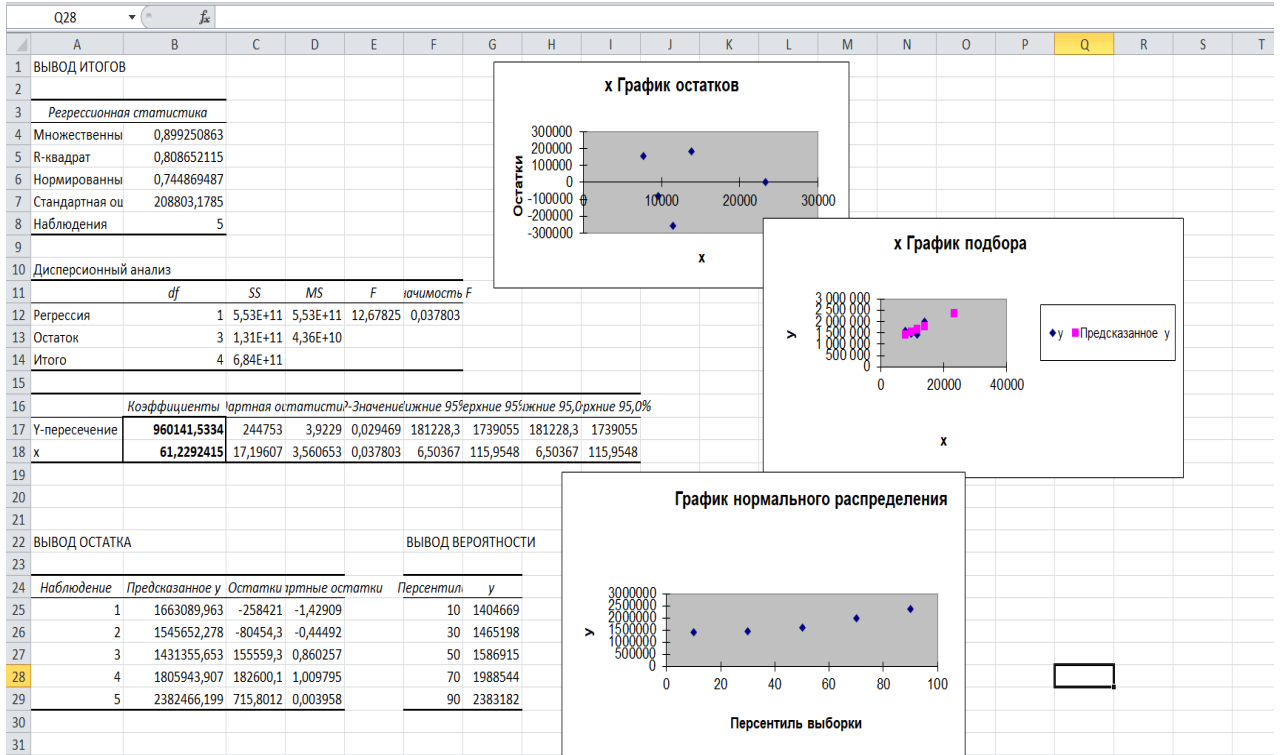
Q28 $f_x$

| | A | B | C | D | E | F | G | H | I | J | K | L | M | N | O | P | Q | R | S | T |
|---|---|---|---|---|---|---|---|---|---|---|---|---|---|---|---|---|---|---|---|---|
| 1 | ВЫВОД ИТОГОВ | | | | | | | | | | | | | | | | | | | |
| 2 | | | | | | | | | | | | | | | | | | | | |
| 3 | Регрессионная статистика | | | | | | | | | | | | | | | | | | | |
| 4 | Множественны | 0,899250863 | | | | | | | | | | | | | | | | | | |
| 5 | R-квадрат | 0,808652115 | | | | | | | | | | | | | | | | | | |
| 6 | Нормированны | 0,744869487 | | | | | | | | | | | | | | | | | | |
| 7 | Стандартная ош | 208803,1785 | | | | | | | | | | | | | | | | | | |
| 8 | Наблюдения | 5 | | | | | | | | | | | | | | | | | | |
| 9 | | | | | | | | | | | | | | | | | | | | |
| 10 | Дисперсионный анализ | | | | | | | | | | | | | | | | | | | |
| 11 | | df | SS | MS | F | начимость F | | | | | | | | | | | | | | |
| 12 | Регрессия | 1 | 5,53E+11 | 5,53E+11 | 12,67825 | 0,037803 | | | | | | | | | | | | | | |
| 13 | Остаток | 3 | 1,31E+11 | 4,36E+10 | | | | | | | | | | | | | | | | |
| 14 | Итого | 4 | 6,84E+11 | | | | | | | | | | | | | | | | | |
| 15 | | | | | | | | | | | | | | | | | | | | |
| 16 | | Коэффициенты | артная ошибка | t-статистика | Р-Значение | ижние 95% | ерхние 95% | ижние 95,0% | рхние 95,0% | | | | | | | | | | | |
| 17 | Y-пересечение | 960141,5334 | 244753 | 3,9229 | 0,029469 | 181228,3 | 1739055 | 181228,3 | 1739055 | | | | | | | | | | | |
| 18 | x | 61,2292415 | 17,19607 | 3,560653 | 0,037803 | 6,50367 | 115,9548 | 6,50367 | 115,9548 | | | | | | | | | | | |
| 19 | | | | | | | | | | | | | | | | | | | | |
| 20 | | | | | | | | | | | | | | | | | | | | |
| 21 | | | | | | | | | | | | | | | | | | | | |
| 22 | ВЫВОД ОСТАТКА | | | | | ВЫВОД ВЕРОЯТНОСТИ | | | | | | | | | | | | | | |
| 23 | | | | | | | | | | | | | | | | | | | | |
| 24 | Наблюдение | Предсказанное y | Остатки | артные остатки | | Персентиль | y | | | | | | | | | | | | | |
| 25 | 1 | 1663089,963 | -258421 | -1,42909 | | 10 | 1404669 | | | | | | | | | | | | | |
| 26 | 2 | 1545652,278 | -80454,3 | -0,44492 | | 30 | 1465198 | | | | | | | | | | | | | |
| 27 | 3 | 1431355,653 | 155559,3 | 0,860257 | | 50 | 1586915 | | | | | | | | | | | | | |
| 28 | 4 | 1805943,907 | 182600,1 | 1,009795 | | 70 | 1988544 | | | | | | | | | | | | | |
| 29 | 5 | 2382466,199 | 715,8012 | 0,003958 | | 90 | 2383182 | | | | | | | | | | | | | |
| 30 | | | | | | | | | | | | | | | | | | | | |
| 31 | | | | | | | | | | | | | | | | | | | | |

x График остатков
Остатки
300000 200000 100000 0 -100000 -200000 -300000
0 10000 20000 30000
x

x График подбора
y
3 000 000 2 500 000 2 000 000 1 500 000 1 000 000 500 000 0
0 20000 40000
x
y Предсказанное y

График нормального распределения
y
3000000 2500000 2000000 1500000 1000000 500000 0
0 20 40 60 80 100
Персентиль выборки